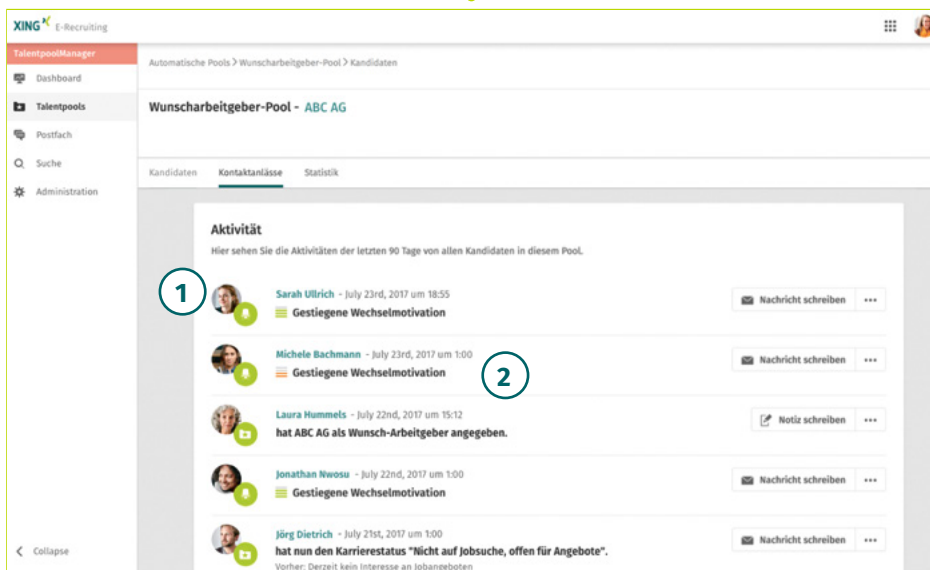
XING E-Recruiting

TalentpoolManager

Dashboard

Talentpools

Postfach

Suche

Administration

Collapse

Automatische Pools > Wunscharbeitgeber-Pool > Kandidaten

Wunscharbeitgeber-Pool - ABC AG

Kandidaten Kontaktanlässe Statistik

Aktivität

Hier sehen Sie die Aktivitäten der letzten 90 Tage von allen Kandidaten in diesem Pool.

1

Sarah Ullrich - July 23rd, 2017 um 18:55
Gestiegene Wechselmotivation

Nachricht schreiben ···

Michele Bachmann - July 23rd, 2017 um 1:00
Gestiegene Wechselmotivation

2

Nachricht schreiben ···

Laura Hummels - July 22nd, 2017 um 15:12
hat ABC AG als Wunsch-Arbeitgeber angegeben.

Notiz schreiben ···

Jonathan Nwosu - July 22nd, 2017 um 1:00
Gestiegene Wechselmotivation

Nachricht schreiben ···

Jörg Dietrich - July 21st, 2017 um 1:00
hat nun den Karrierestatus "Nicht auf Jobsuche, offen für Angebote".
Vorher: Derzeit kein Interesse an Jobangeboten

Nachricht schreiben ···